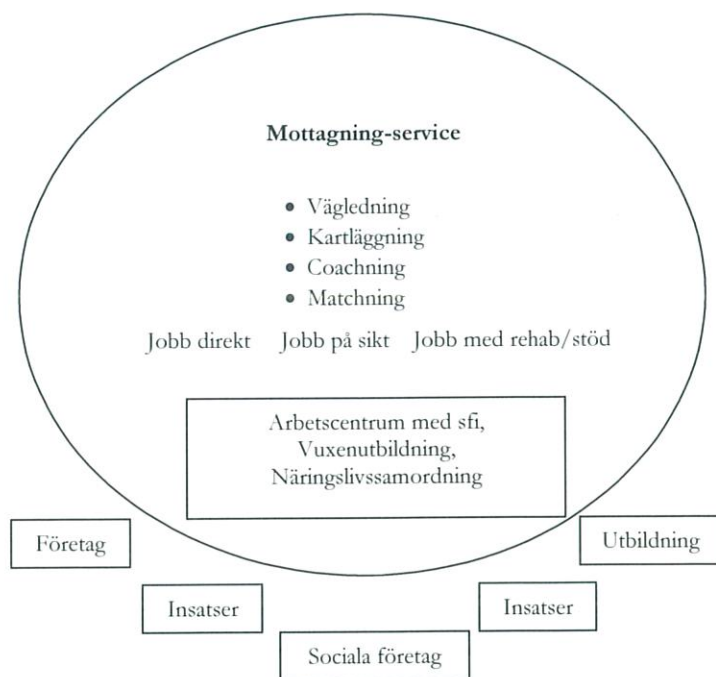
**Mottagning-service**

- Vägledning
- Kartläggning
- Coachning
- Matchning

Jobb direkt Jobb på sikt Jobb med rehab/stöd

Arbetscentrum med sfi, Vuxenutbildning, Näringslivssamordning

Företag

Utbildning

Insatser

Insatser

Sociala företag